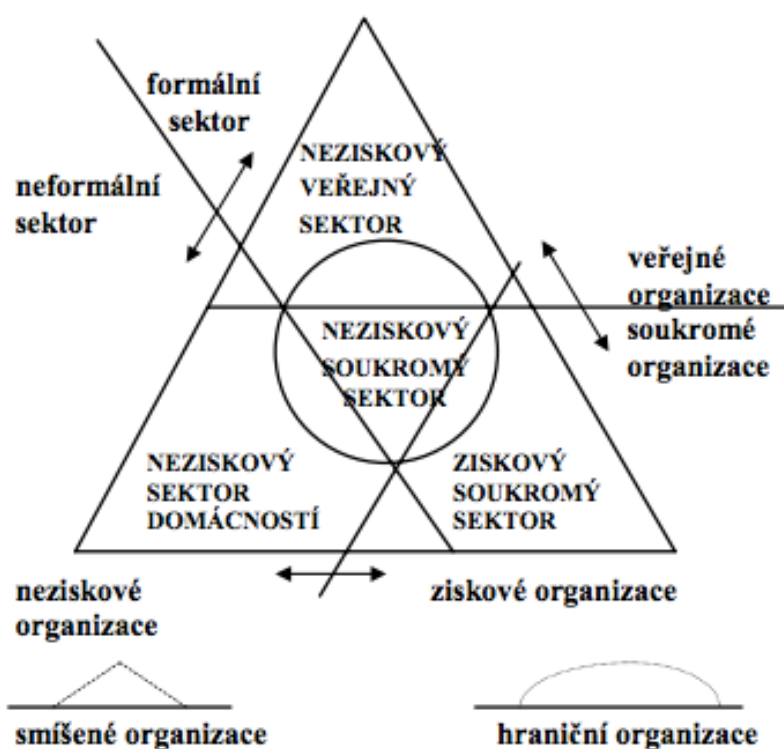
formální sektor

neformální sektor

NEZISKOVÝ VEŘEJNÝ SEKTOR

veřejné organizace

soukromé organizace

NEZISKOVÝ SOUKROMÝ SEKTOR

NEZISKOVÝ SEKTOR DOMÁCNOSTÍ

ZISKOVÝ SOUKROMÝ SEKTOR

neziskové organizace

ziskové organizace

smíšené organizace

hraniční organizace